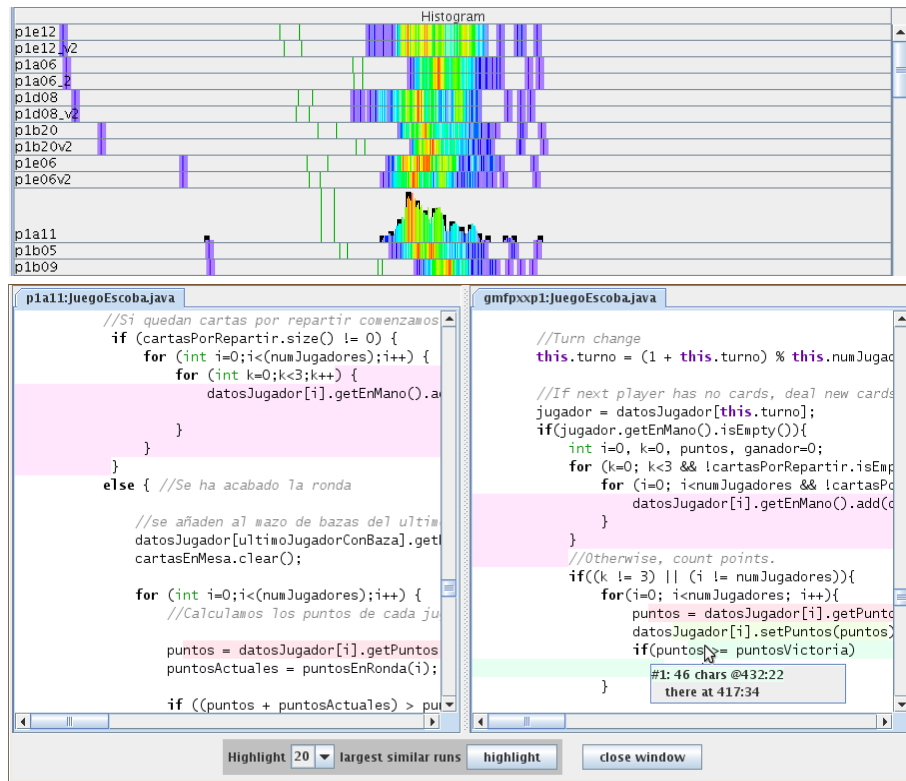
Histogram

p1e12
p1e12_v2
p1a06
p1a06_2
p1d08
p1d08_v2
p1b20
p1b20v2
p1e06
p1e06v2
p1a11
p1b05
p1b09

p1a11:JuegoEscoba.java

//Si quedan cartas por repartir comenzamos
if (cartasPorRepartir.size() != 0) {
for (int i=0;i<(numJugadores);i++) {
for (int k=0;k<3;k++) {
datosJugador[i].getEnMano().a
}
}
}
else { //Se ha acabado la ronda

//se añaden al mazo de bazas del ultim
datosJugador[ultimoJugadorConBaza].get
cartasEnMesa.clear();

for (int i=0;i<(numJugadores);i++) {
//Calculamos los puntos de cada ju

puntos = datosJugador[i].getPuntos
puntosActuales = puntosEnRonda(i);

if ((puntos + puntosActuales) > pu

gmfpxxp1:JuegoEscoba.java

//Turn change
this.turno = (1 + this.turno) % this.numJugad

//If next player has no cards, deal new cards
jugador = datosJugador[this.turno];
if(jugador.getEnMano().isEmpty()){
int i=0, k=0, puntos, ganador=0;
for (k=0; k<3 && !cartasPorRepartir.isEmp
for (i=0; i<numJugadores && !cartasPo
datosJugador[i].getEnMano().add(c
}
}
//Otherwise, count points.
if((k != 3) || (i != numJugadores)){
for(i=0; i<numJugadores; i++){
puntos = datosJugador[i].getPunto
datosJugador[i].setPuntos(puntos)
if(puntos >= puntosVictoria)
}

#1: 46 chars @432:22
there at 417:34

Highlight 20 largest similar runs highlight close window